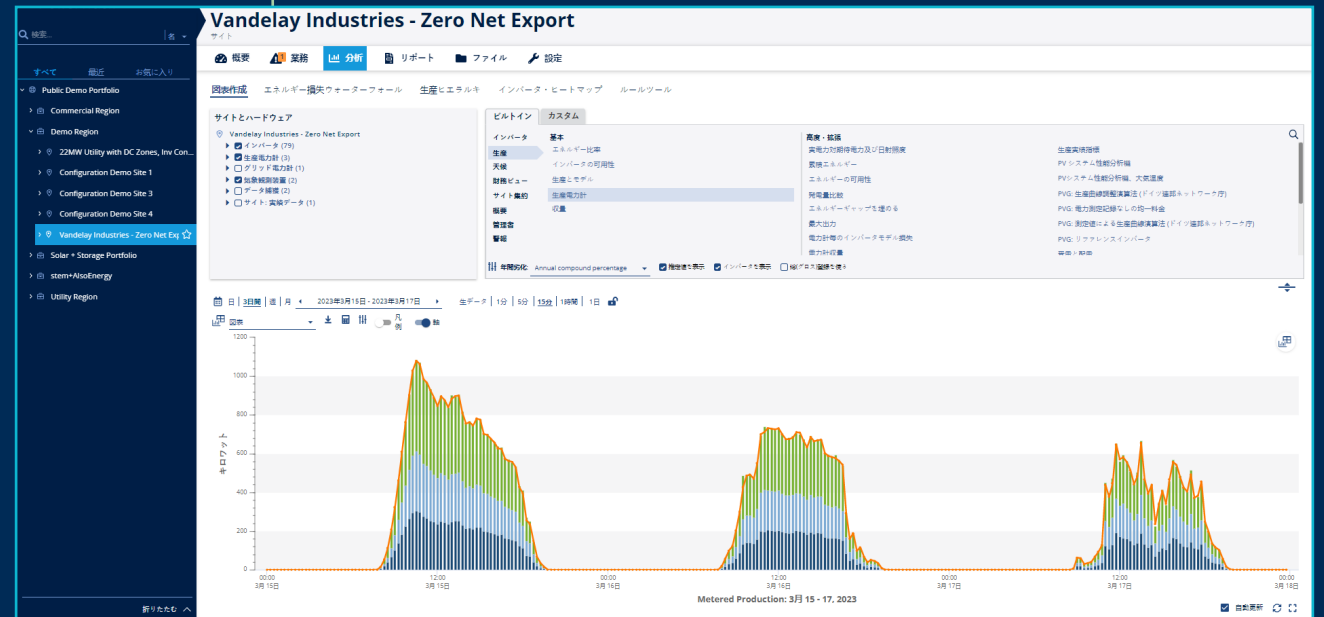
検索... 名

すべて 最近 お気に入り

Public Demo Portfolio
Commercial Region
Demo Region
22MW Utility with DC Zones, Inv Con...
Configuration Demo Site 1
Configuration Demo Site 3
Configuration Demo Site 4
Vandelay Industries - Zero Net Ex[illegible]
Solar + Storage Portfolio
stem+AlsoEnergy
Utility Region

折りたたむ

Vandelay Industries - Zero Net Export
サイト

概要 業務 分析 リポート ファイル 設定

図表作成 エネルギー損失ウォーターフォール 生産ヒエラルキ インバータ・ヒートマップ ルールツール

サイトとハードウェア
Vandelay Industries - Zero Net Export
インバータ (79)
生産電力計 (3)
グリッド電力計 (1)
気象観測装置 (2)
データ補償 (2)
サイト: 実績データ (1)

ビルトイン カスタム

インバータ
生産
天候
財務ビュー
サイト集約
概要
管理者
警報

基本
エネルギー比率
インバータの可用性
生産とモデル
生産電力計
収量

高度・拡張
実電力対期待電力及び日射照度
景観エネルギー
エネルギーの可用性
発電量比較
エネルギーギャップを埋める
最大出力
電力計毎のインバータモデル損失
電力計収量

生産実績指標
PVシステム性能分析編
PVシステム性能分析編、大気温度
PVG: 生産曲線調整演算法 (ドイツ連邦ネットワーク庁)
PVG: 電力測定記録なしの均一料金
PVG: 測定値による生産曲線演算法 (ドイツ連邦ネットワーク庁)
PVG: リファレンスインバータ
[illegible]

年間劣化: Annual compound percentage 階層値を表示 インバータを表示 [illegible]

日 | 3日間 | 週 | 月 2023年3月15日 - 2023年3月17日 生データ | 1分 | 5分 | 15分 | 1時間 | 1日

図表 凡例 軸

1200
1000
800
600
400
200
0

キロワット

00:00 3月 15日 12:00 3月 15日 00:00 3月 16日 12:00 3月 16日 00:00 3月 17日 12:00 3月 17日 00:00 3月 18日

Metered Production: 3月 15 - 17, 2023

自動更新